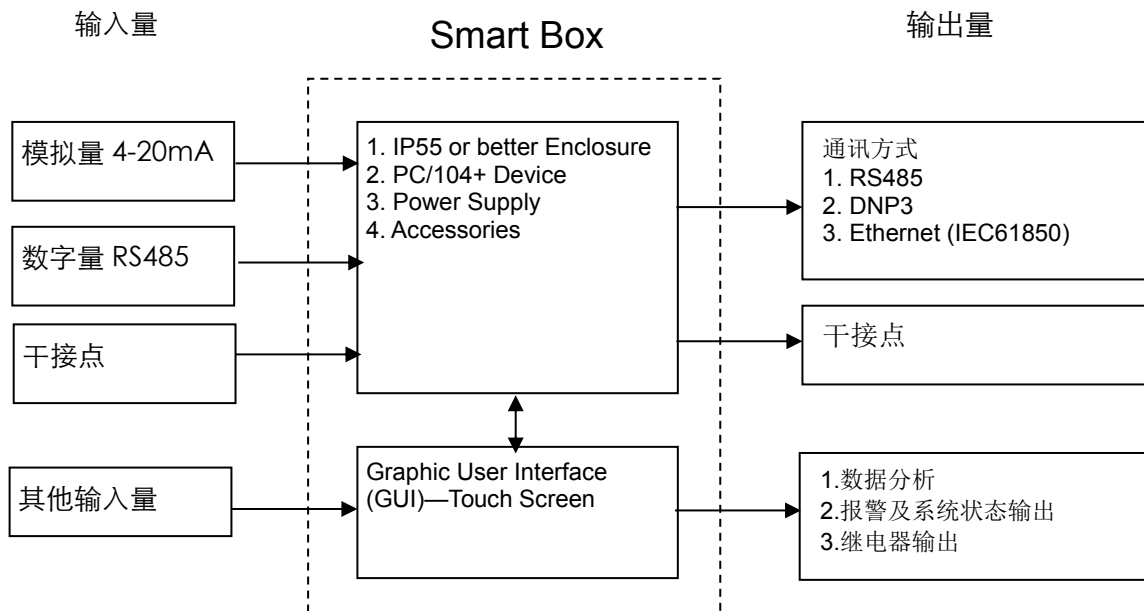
输入量

Smart Box

输出量

模拟量 4-20mA

数字量 RS485

干接点

其他输入量

1. IP55 or better Enclosure
2. PC/104+ Device
3. Power Supply
4. Accessories

Graphic User Interface (GUI)—Touch Screen

通讯方式
1. RS485
2. DNP3
3. Ethernet (IEC61850)

干接点

1.数据分析
2.报警及系统状态输出
3.继电器输出